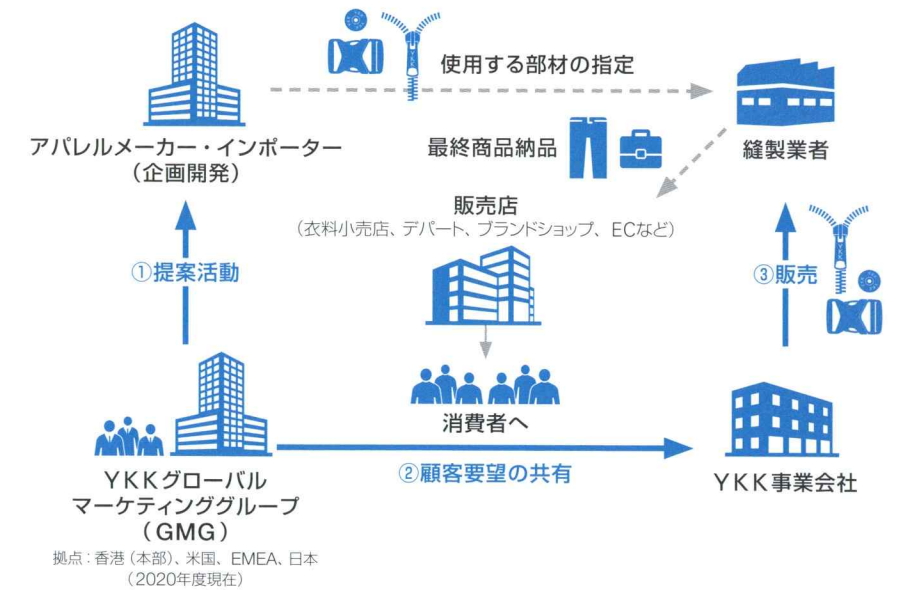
使用する部材の指定

アパレルメーカー・インポーター
（企画開発）

最終商品納品

縫製業者

販売店
（衣料小売店、デパート、ブランドショップ、ECなど）

①提案活動

③販売

消費者へ

YKKグローバル
マーケティンググループ
（GMG）
拠点：香港（本部）、米国、EMEA、日本
（2020年度現在）

②顧客要望の共有

YKK事業会社